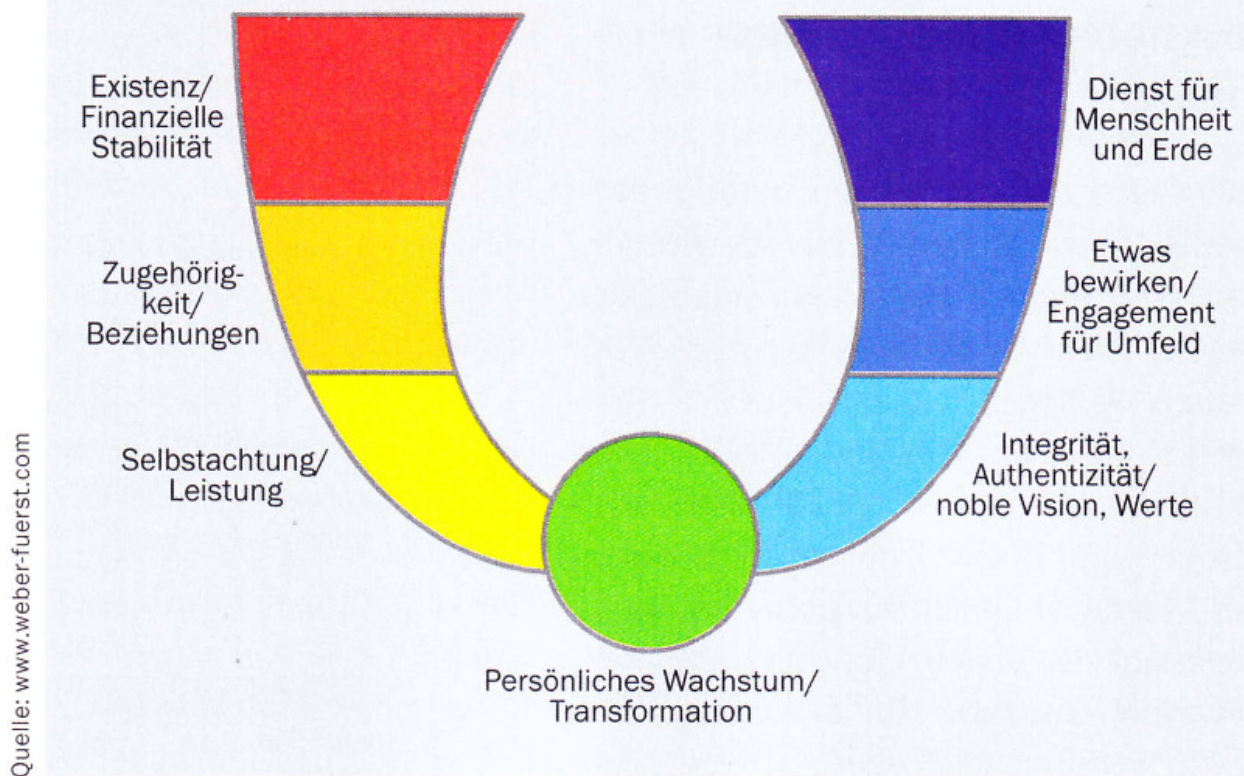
Existenz/ Finanzielle Stabilität

Zugehörigkeit/ Beziehungen

Selbstachtung/ Leistung

Dienst für Menschheit und Erde

Etwas bewirken/ Engagement für Umfeld

Integrität, Authentizität/ noble Vision, Werte

Persönliches Wachstum/ Transformation

Quelle: www.weber-fuerst.com